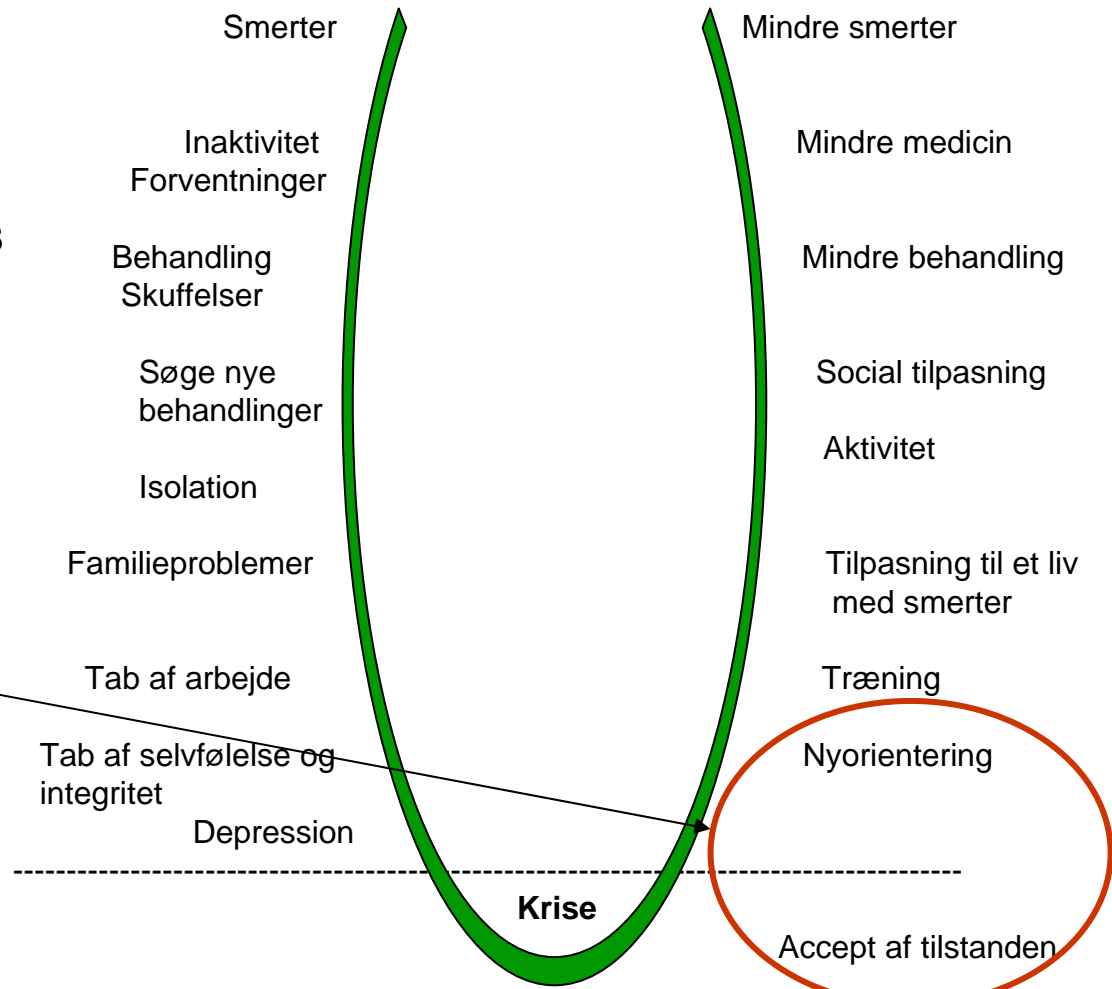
Smerter

Inaktivitet
Forventninger

Behandling
Skuffelser

Søge nye behandlinger

Isolation

Familieproblemer

Tab af arbejde

Tab af selvfølelse og integritet

Depression

Mindre smerter

Mindre medicin

Mindre behandling

Social tilpasning

Aktivitet

Tilpasning til et liv med smerter

Træning

Nyorientering

Krise

Accept af tilstanden